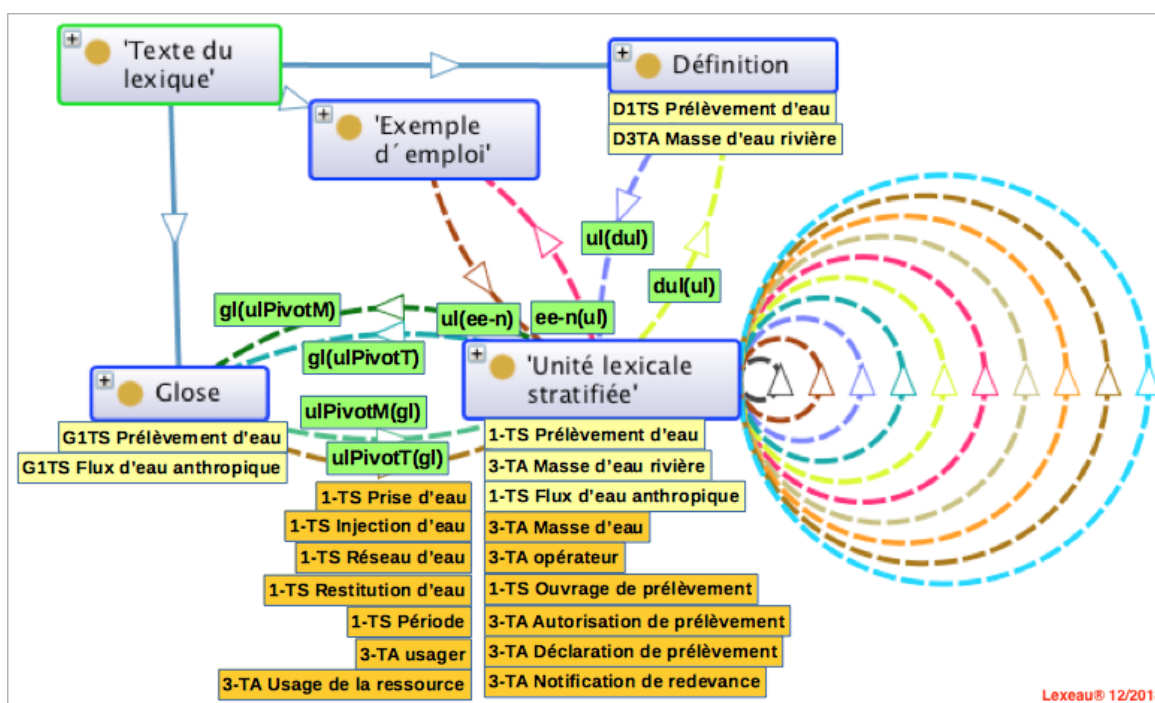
'Texte du lexique'

Définition

D1TS Prélèvement d'eau

D3TA Masse d'eau rivière

'Exemple d´emploi'

ul(dul)

dul(ul)

gl(ulPivotM)

ul(ee-n)

ee-n(ul)

gl(ulPivotT)

Glose

G1TS Prélèvement d'eau

G1TS Flux d'eau anthropique

ulPivotM(gl)

ulPivotT(gl)

'Unité lexicale stratifiée'

1-TS Prélèvement d'eau

3-TA Masse d'eau rivière

1-TS Flux d'eau anthropique

3-TA Masse d'eau

3-TA opérateur

1-TS Ouvrage de prélèvement

3-TA Autorisation de prélèvement

3-TA Déclaration de prélèvement

3-TA Notification de redevance

1-TS Prise d'eau

1-TS Injection d'eau

1-TS Réseau d'eau

1-TS Restitution d'eau

1-TS Période

3-TA usager

3-TA Usage de la ressource

Lexeau® 12/201